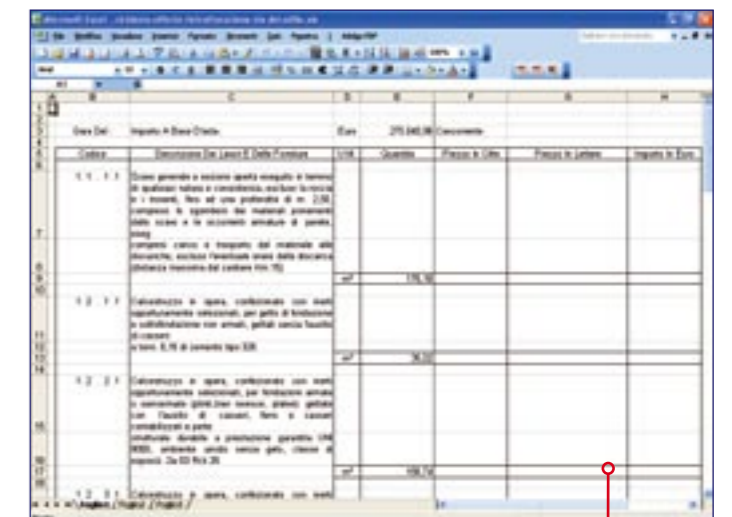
Microsoft Excel - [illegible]

File Modifica Visualizza Inserisci Formato Strumenti Dati Finestra ? Adobe PDF

| | B | C | D | E | F | G | H |
|---|---|---|---|---|---|---|---|
| 3 | Gara Del | Importo A Base D'asta | Euro | 270.040,96 | Concorrente | | |
| 5 | Codice | Descrizione Dei Lavori E Delle Forniture | U.M. | Quantità | Prezzo In Cifre | Prezzo In Lettere | Importo In Euro |
| 7 | 1.1.1.1 | Scavo generale a sezione aperta eseguito in terreno di qualsiasi natura e consistenza, escluso la roccia e i trovanti, fino ad una profondità di m. 2,00, compreso lo sgombero dei materiali provenienti dallo scavo e lo accumulo ammature di parete, ecc. | | | | | |
| 8 | | compreso carico e trasporto del materiale alle discariche, escluso l'eventuale onere della discarica (distanza massima dal cantiere Km 10) | | | | | |
| 9 | | | $m^3$ | 176,16 | | | |
| 11 | 1.2.1.1 | Calcestruzzo in opera, confezionato con inerti opportunamente selezionati, per getto di fondazione o sottofondazione non armati, gettati senza l'ausilio di casseri | | | | | |
| 12 | | a kmc. 0,70 di cemento tipo 325 | | | | | |
| 13 | | | $m^3$ | 36,02 | | | |
| 15 | 1.2.2.1 | Calcestruzzo in opera, confezionato con inerti opportunamente selezionati, per fondazione armate o semiarmate (plinti,travi rovesce, platee) gettate con l'ausilio di casseri, ferro e casseri contabilizzati a parte | | | | | |
| 16 | | strutturale durabile a prestazione garantita UNI 9858, ambiente umido senza gelo, classe di esposiz. 2a 03 Rck 30 | | | | | |
| 17 | | | $m^3$ | 109,74 | | | |
| 19 | 1.2.3.1 | Calcestruzzo in opera, confezionato con inerti | | | | | |

Foglio1 / Foglio2 / Foglio3